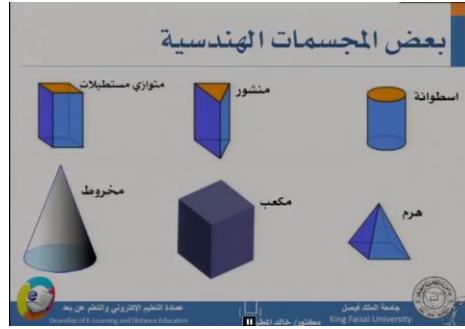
بعض المجسمات الهندسية

اسطوانة

منشور

متوازي مستطيلات

هرم

مكعب

مخروط

جامعة الملك فيصل
King Faisal University

دكتور/ خالد المطر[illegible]

عمادة التعليم الإلكتروني والتعلم عن بعد
Deanship of E-Learning and Distance Education